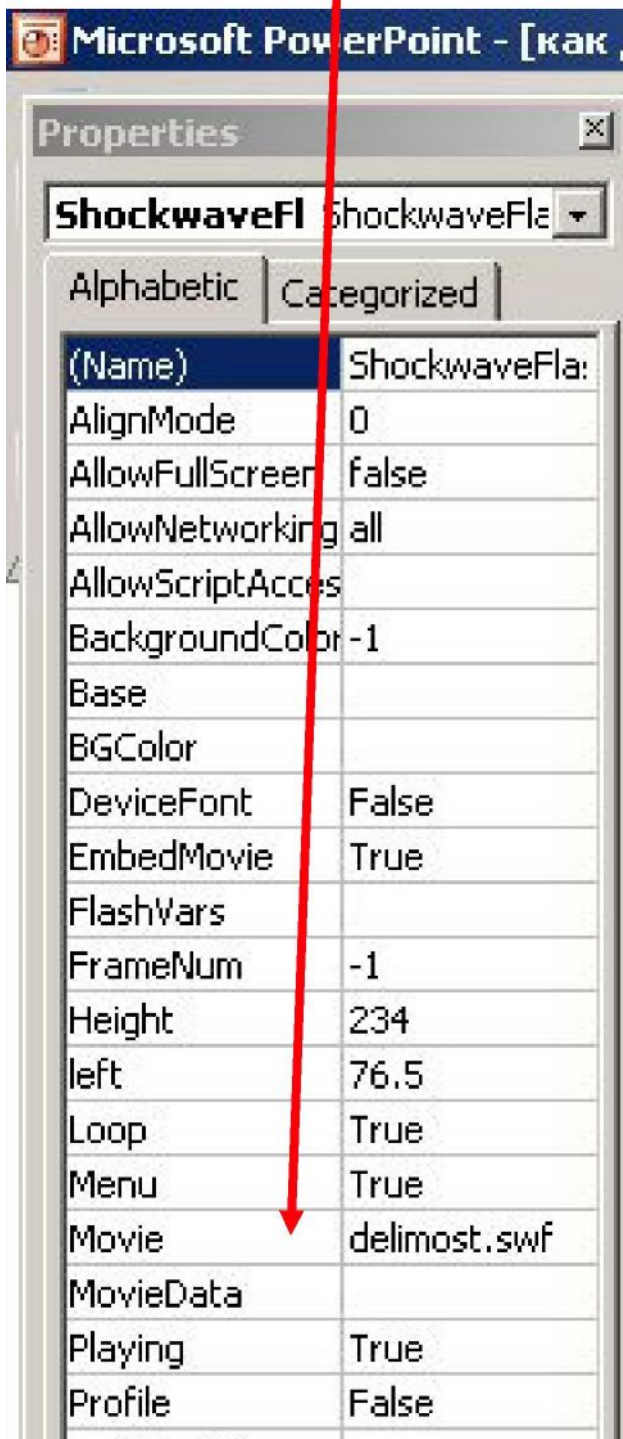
Microsoft PowerPoint - [как

Properties

ShockwaveFl ShockwaveFla

Alphabetic | Categorized

| (Name) | ShockwaveFla |
|---|---|
| AlignMode | 0 |
| AllowFullScreen | false |
| AllowNetworking | all |
| AllowScriptAcces | |
| BackgroundColor | -1 |
| Base | |
| BGColor | |
| DeviceFont | False |
| EmbedMovie | True |
| FlashVars | |
| FrameNum | -1 |
| Height | 234 |
| left | 76.5 |
| Loop | True |
| Menu | True |
| Movie | delimost.swf |
| MovieData | |
| Playing | True |
| Profile | False |